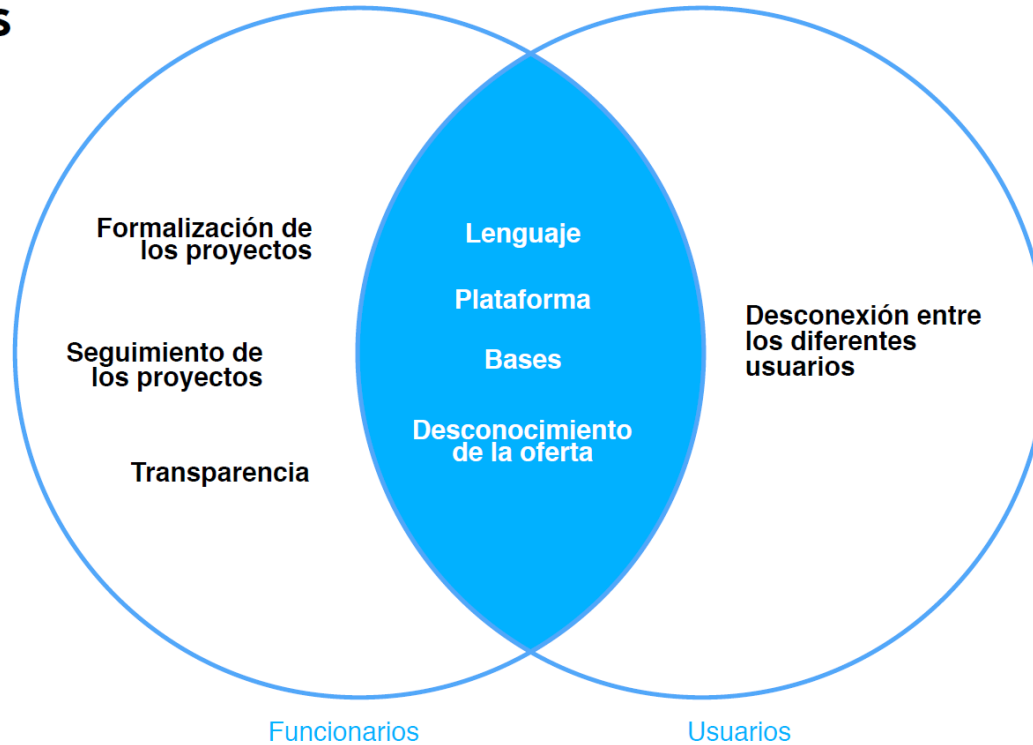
s

Formalización de los proyectos

Seguimiento de los proyectos

Transparencia

Lenguaje

Plataforma

Bases

Desconocimiento de la oferta

Desconexión entre los diferentes usuarios

Funcionarios

Usuarios